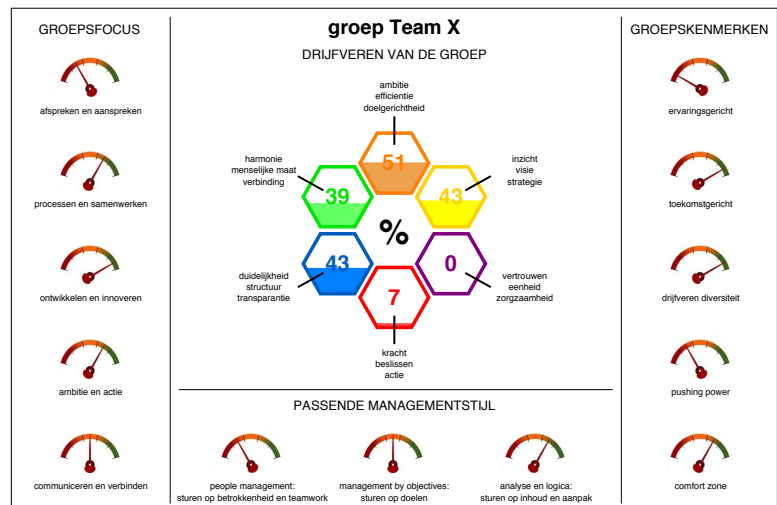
GROEPSFOCUS

afspreken en aanspreken

processen en samenwerken

ontwikkelen en innoveren

ambitie en actie

communiceren en verbinden

groep Team X

DRIJFVEREN VAN DE GROEP

ambitie
efficientie
doelgerichtheid

51

harmonie
menselijke maat
verbinding

39

inzicht
visie
strategie

43

%

duidelijkheid
structuur
transparantie

43

0

vertrouwen
eenheid
zorgzaamheid

7

kracht
beslissen
actie

PASSENDE MANAGEMENTSTIJL

people management:
sturen op betrokkenheid en teamwork

management by objectives:
sturen op doelen

analyse en logica:
sturen op inhoud en aanpak

GROEPSKENMERKEN

ervaringsgericht

toekomstgericht

drijfveren diversiteit

pushing power

comfort zone